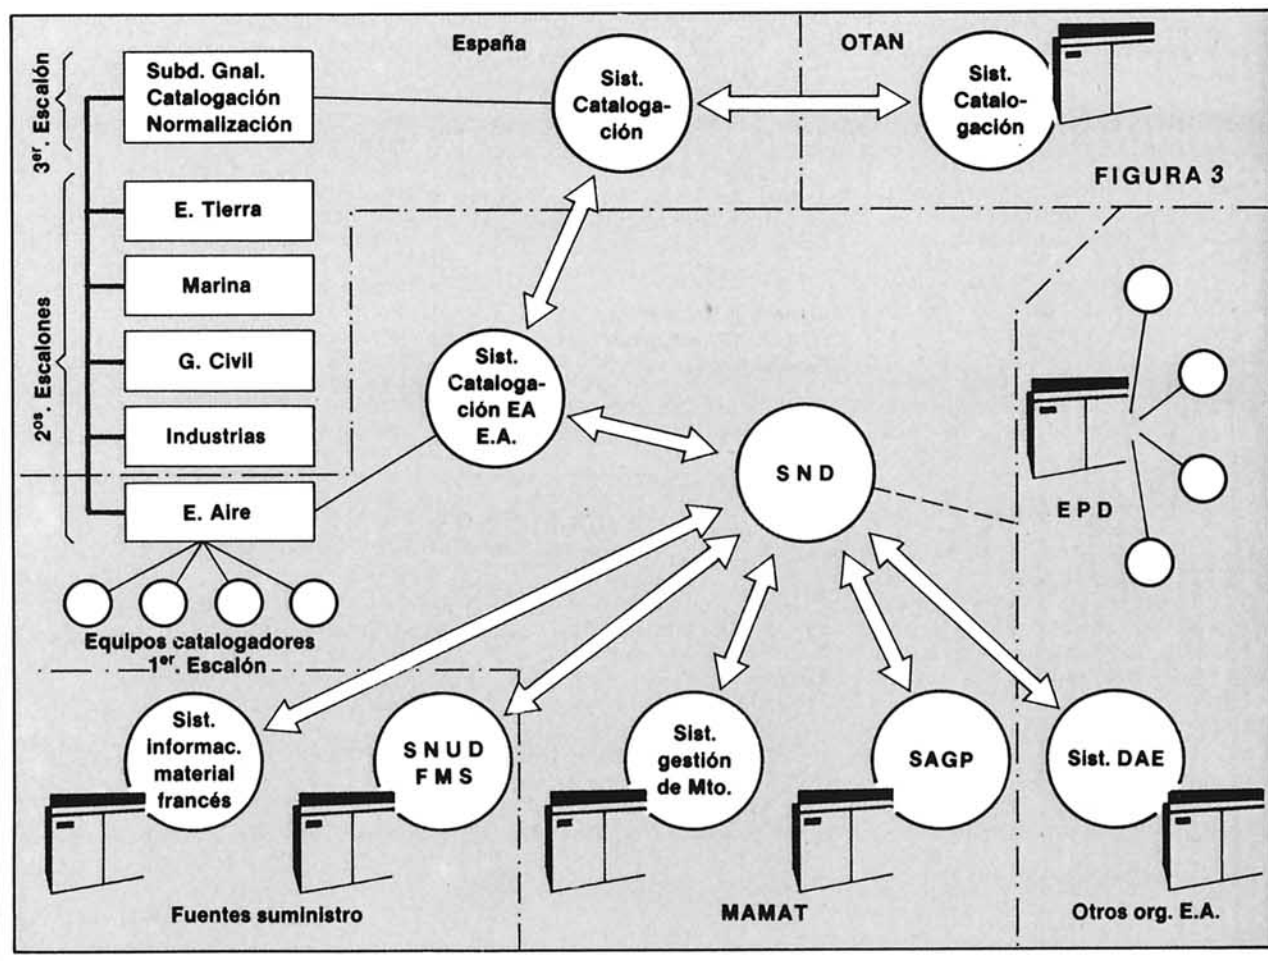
España

OTAN

3$^{er}$. Escalón

Subd. Gnal. Catalogación Normalización

Sist. Cataloga-ción

Sist. Catalo-gación

FIGURA 3

2$^{os}$. Escalones

E. Tierra

Marina

G. Civil

Industrias

E. Aire

Sist. Cataloga-ción EA E.A.

S N D

E P D

Equipos catalogadores

1$^{er}$. Escalón

Sist. informac. material francés

S N U D F M S

Sist. gestión de Mto.

SAGP

Sist. DAE

Fuentes suministro

MAMAT

Otros org. E.A.